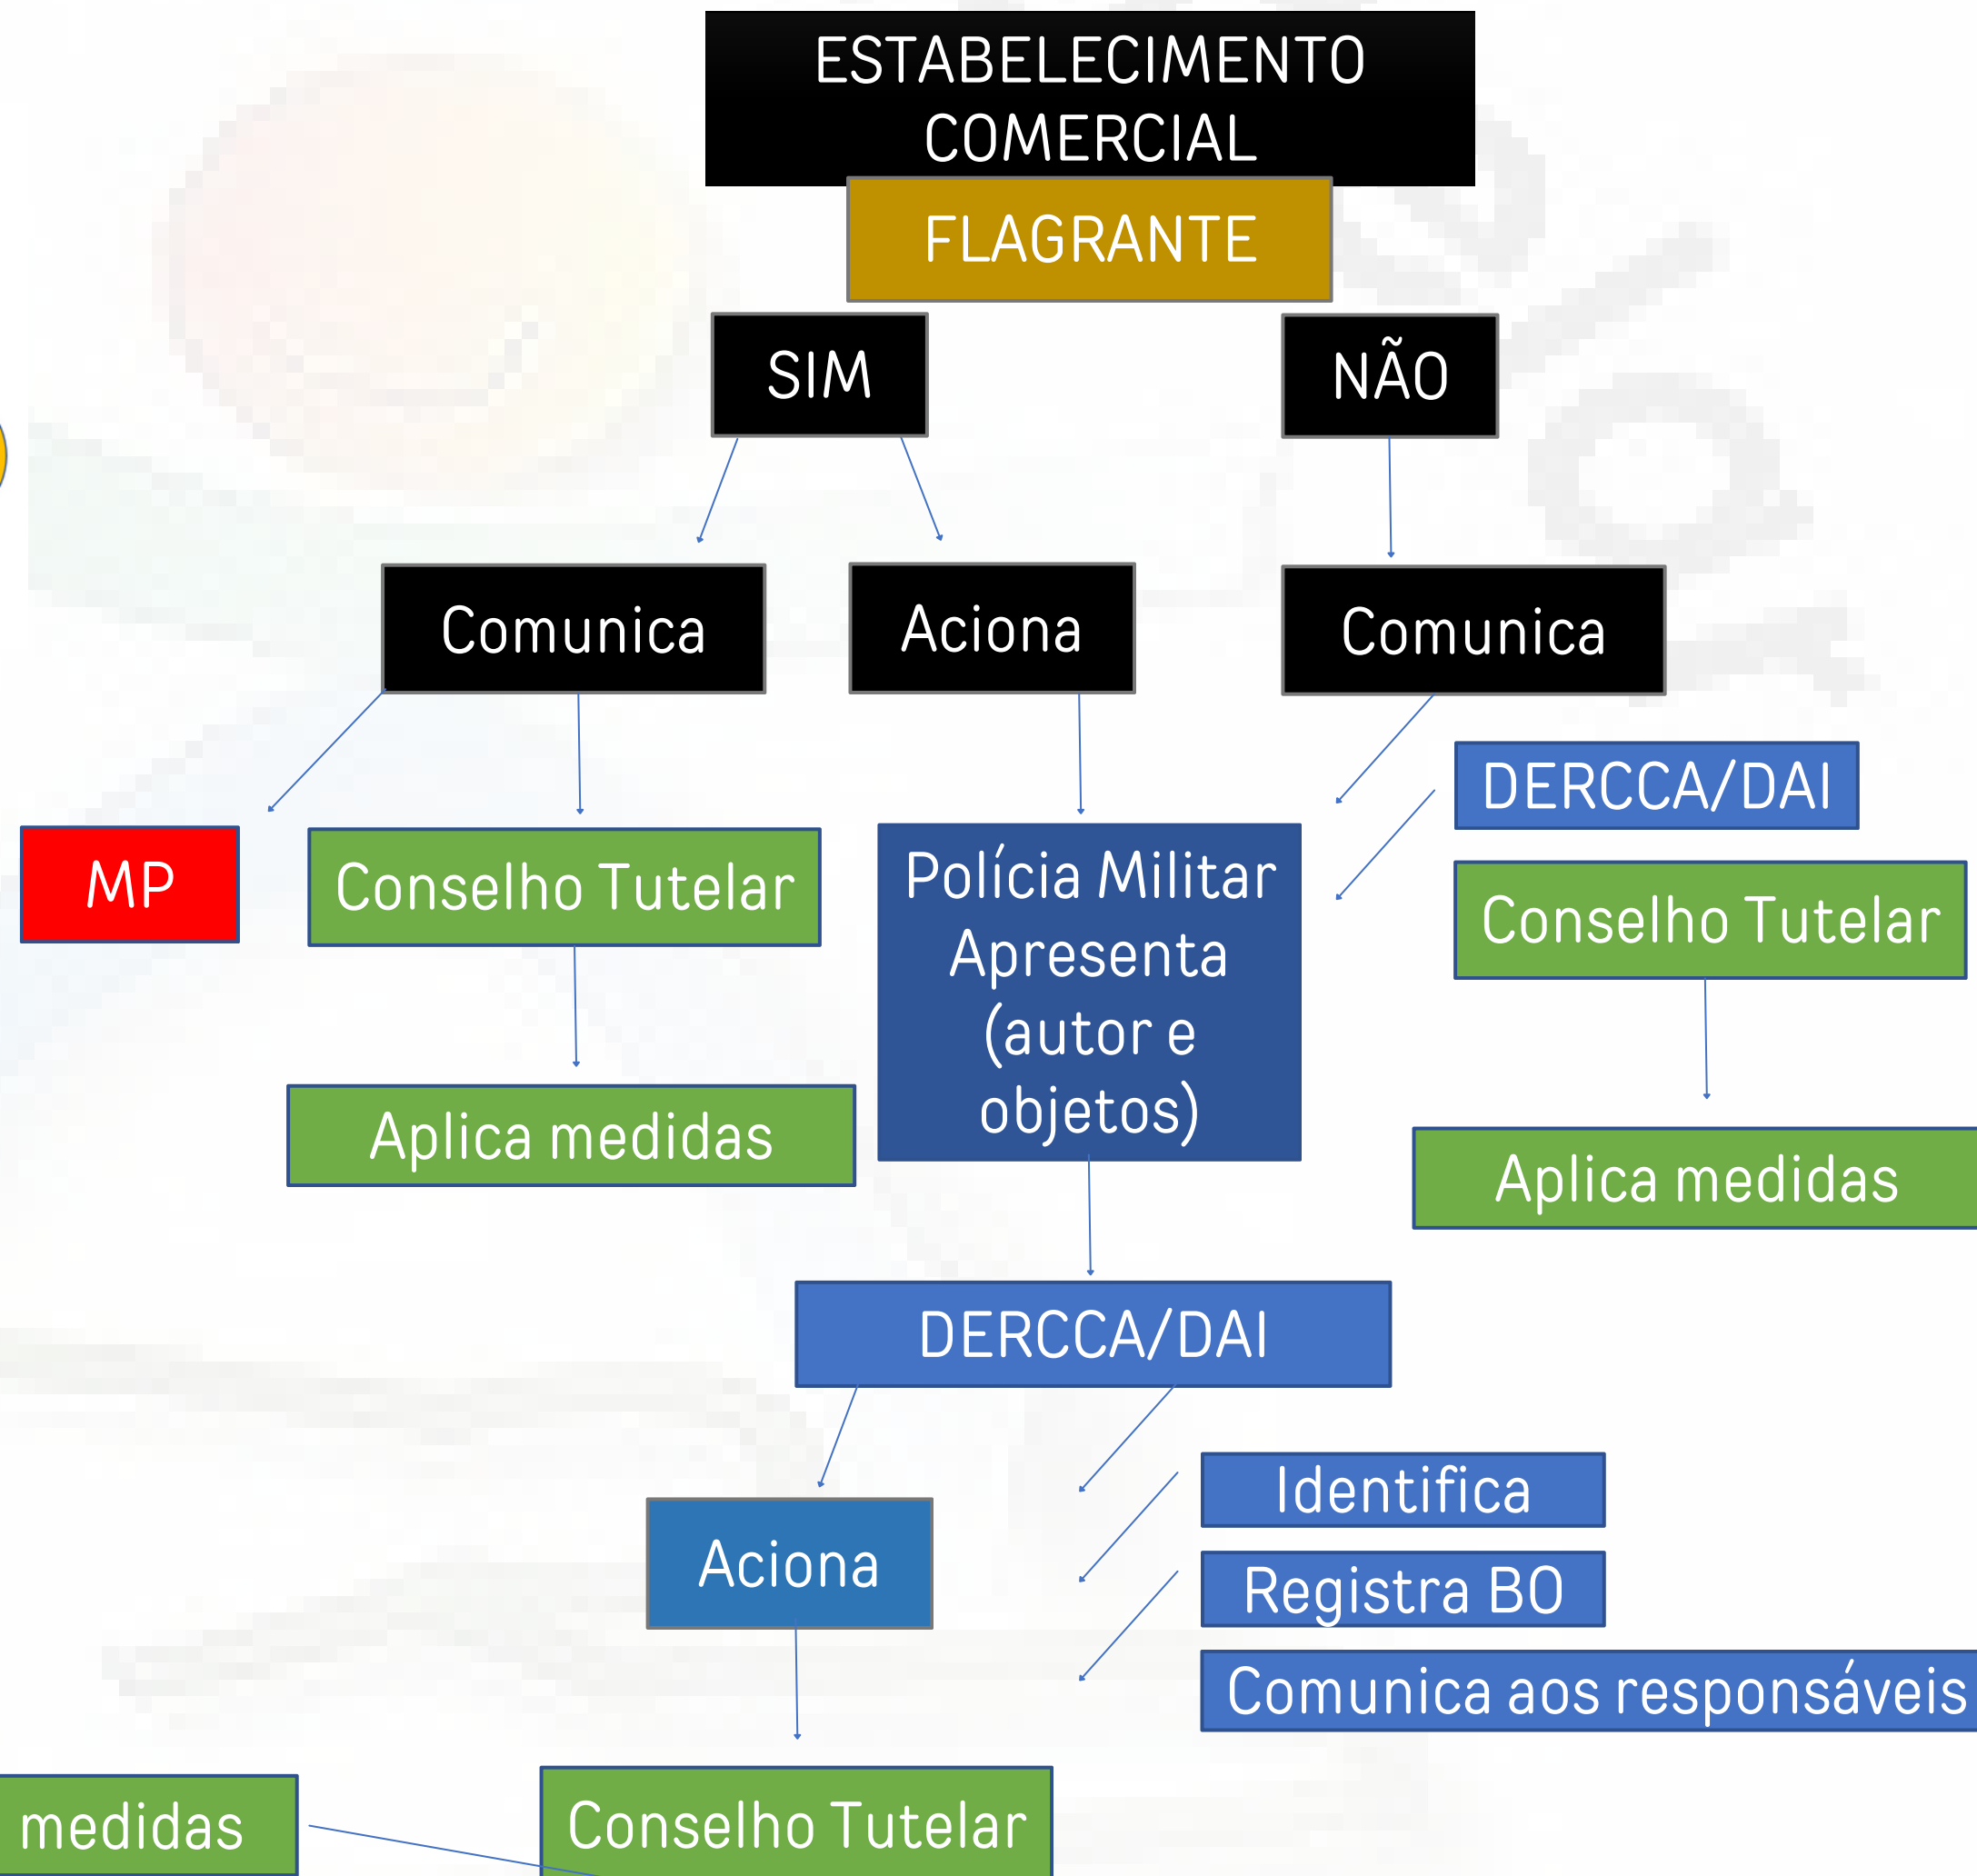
ESTABELECIMENTO COMERCIAL

FLAGRANTE

SIM

NÃO

Comunica

Aciona

Comunica

MP

Conselho Tutelar

Aplica medidas

Polícia Militar Apresenta (autor e objetos)

DERCCA/DAI

Conselho Tutelar

Aplica medidas

DERCCA/DAI

Aciona

Identifica

Registra BO

Comunica aos responsáveis

medidas

Conselho Tutelar